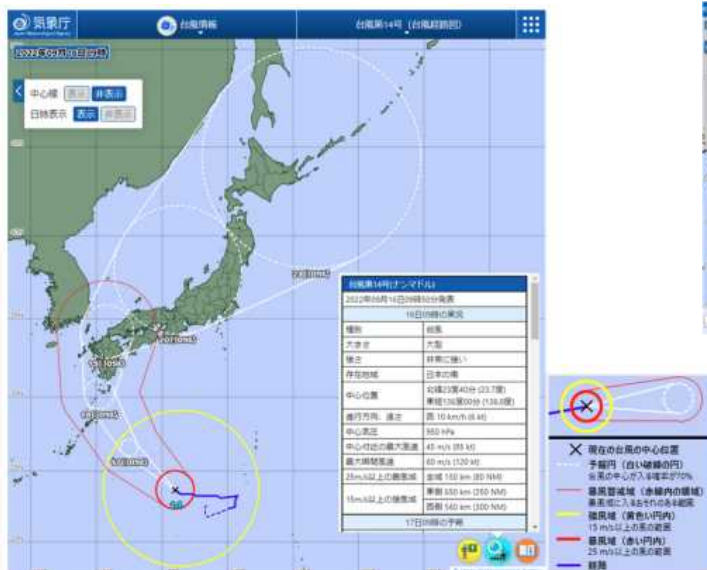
気象庁

台風情報

台風第14号（台風経路図）

2022年09月16日09時

中心線 表示 非表示

日時表示 表示 非表示

台風第14号(ナンマドル)

2022年09月16日09時50分発表

16日09時の実況

| 種別 | 台風 |
|---|---|
| 大きさ | 大型 |
| 強さ | 非常に強い |
| 存在地域 | 日本の南 |
| 中心位置 | 北緯23度40分 (23.7度) 東経136度00分 (136.0度) |
| 進行方向、速さ | 西 10 km/h (6 kt) |
| 中心気圧 | 950 hPa |
| 中心付近の最大風速 | 45 m/s (85 kt) |
| 最大瞬間風速 | 60 m/s (120 kt) |
| 25m/s以上の暴風域 | 全域 150 km (80 NM) |
| 15m/s以上の強風域 | 東側 650 km (350 NM) 西側 560 km (300 NM) |

17日09時の予報

現在の台風の中心位置

予報円（白い破線の円）
台風の中心が入る確率が70%

暴風警戒域（赤線内の領域）
暴風域に入るおそれのある範囲

強風域（黄色い円内）
15 m/s以上の風の範囲

暴風域（赤い円内）
25 m/s以上の風の範囲

経路